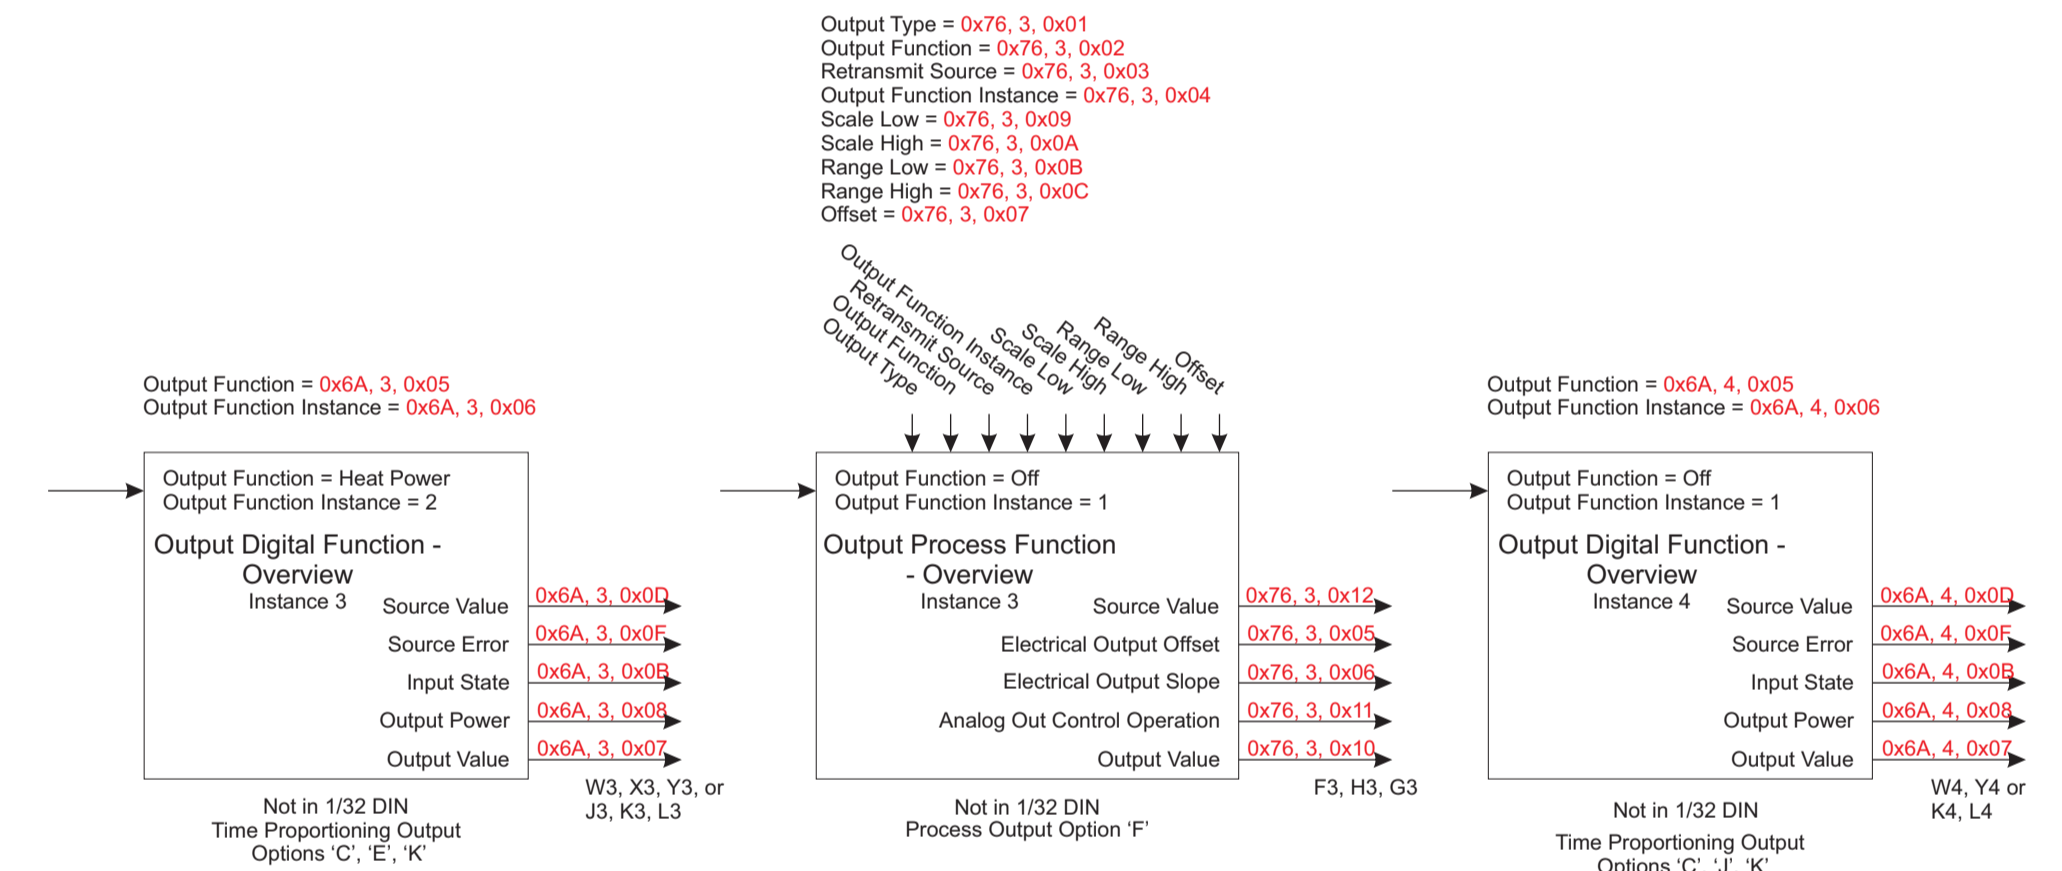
Output Type = 0x76, 3, 0x01
Output Function = 0x76, 3, 0x02
Retransmit Source = 0x76, 3, 0x03
Output Function Instance = 0x76, 3, 0x04
Scale Low = 0x76, 3, 0x09
Scale High = 0x76, 3, 0x0A
Range Low = 0x76, 3, 0x0B
Range High = 0x76, 3, 0x0C
Offset = 0x76, 3, 0x07

Output Type
Output Function
Retransmit Source
Output Function Instance
Scale Low
Scale High
Range Low
Range High
Offset

Output Function = 0x6A, 3, 0x05
Output Function Instance = 0x6A, 3, 0x06

Output Function = Heat Power
Output Function Instance = 2

Output Digital Function - Overview
Instance 3

Source Value 0x6A, 3, 0x0D
Source Error 0x6A, 3, 0x0F
Input State 0x6A, 3, 0x0B
Output Power 0x6A, 3, 0x08
Output Value 0x6A, 3, 0x07

W3, X3, Y3, or J3, K3, L3

Not in 1/32 DIN
Time Proportioning Output
Options ‘C’, ‘E’, ‘K’

Output Function = Off
Output Function Instance = 1

Output Process Function - Overview
Instance 3

Source Value 0x76, 3, 0x12
Electrical Output Offset 0x76, 3, 0x05
Electrical Output Slope 0x76, 3, 0x06
Analog Out Control Operation 0x76, 3, 0x11
Output Value 0x76, 3, 0x10

F3, H3, G3

Not in 1/32 DIN
Process Output Option ‘F’

Output Function = 0x6A, 4, 0x05
Output Function Instance = 0x6A, 4, 0x06

Output Function = Off
Output Function Instance = 1

Output Digital Function - Overview
Instance 4

Source Value 0x6A, 4, 0x0D
Source Error 0x6A, 4, 0x0F
Input State 0x6A, 4, 0x0B
Output Power 0x6A, 4, 0x08
Output Value 0x6A, 4, 0x07

W4, Y4 or K4, L4

Not in 1/32 DIN
Time Proportioning Output
Options ‘C’, ‘J’, ‘K’